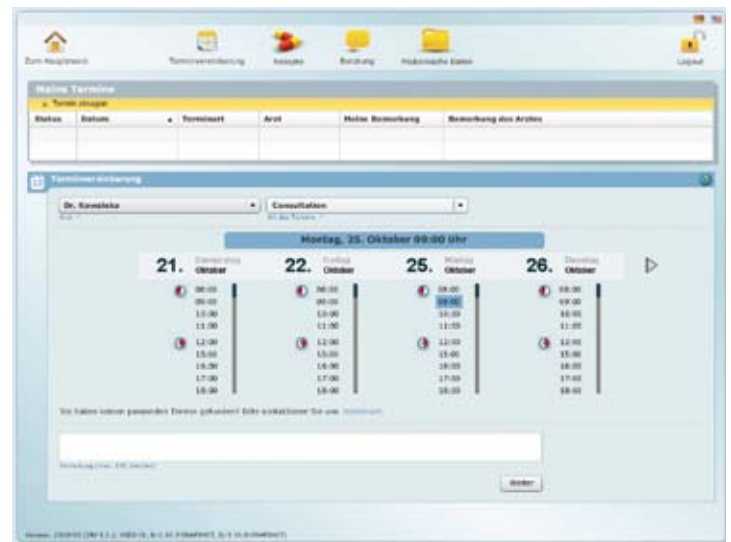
Zum Hauptmenü

Terminvereinbarung

Rezepte

Beratung

Medizinische Daten

Logout

Meine Termine

Termin stornieren

| Status | Datum | Terminart | Arzt | Meine Bemerkung | Bemerkung des Arztes |
|---|---|---|---|---|---|
| | | | | | |

Terminvereinbarung

Dr. Kowalska

Consultation

Montag, 25. Oktober 09:00 Uhr

21. Donnerstag Oktober

22. Freitag Oktober

25. Montag Oktober

26. Dienstag Oktober

08:00
09:00
10:00
11:00
12:00
15:00
16:00
17:00
18:00

08:00
09:00
10:00
11:00
12:00
15:00
16:00
17:00
18:00

08:00
09:00
10:00
11:00
12:00
15:00
16:00
17:00
18:00

08:00
09:00
10:00
11:00
12:00
15:00
16:00
17:00
18:00

Sie haben keinen passenden Termin gefunden? Bitte kontaktieren Sie uns: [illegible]

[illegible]

Senden

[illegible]